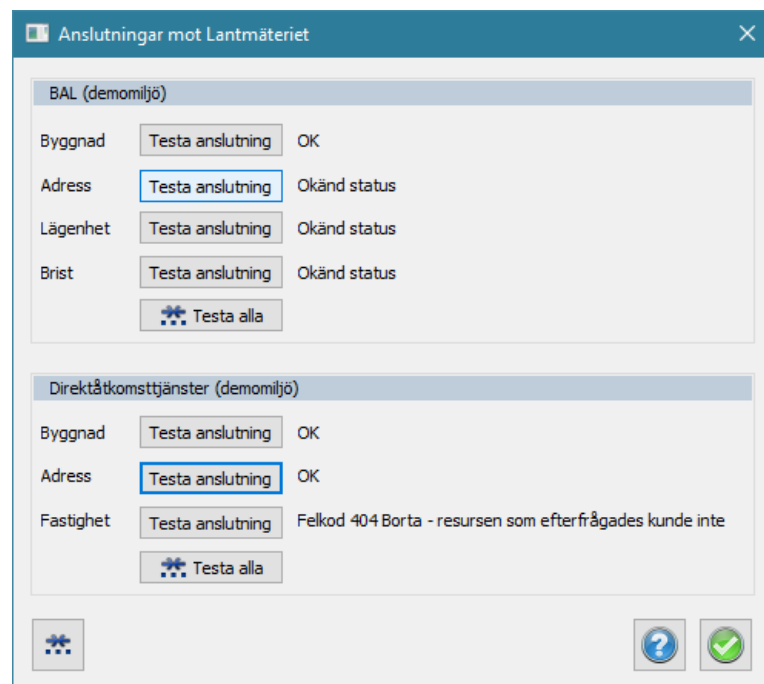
Anslutningar mot Lantmäteriet

BAL (demomiljö)

Byggnad Testa anslutning OK

Adress Testa anslutning Okänd status

Lägenhet Testa anslutning Okänd status

Brist Testa anslutning Okänd status

Testa alla

Direktåtkomsttjänster (demomiljö)

Byggnad Testa anslutning OK

Adress Testa anslutning OK

Fastighet Testa anslutning Felkod 404 Borta - resursen som efterfrågades kunde inte

Testa alla